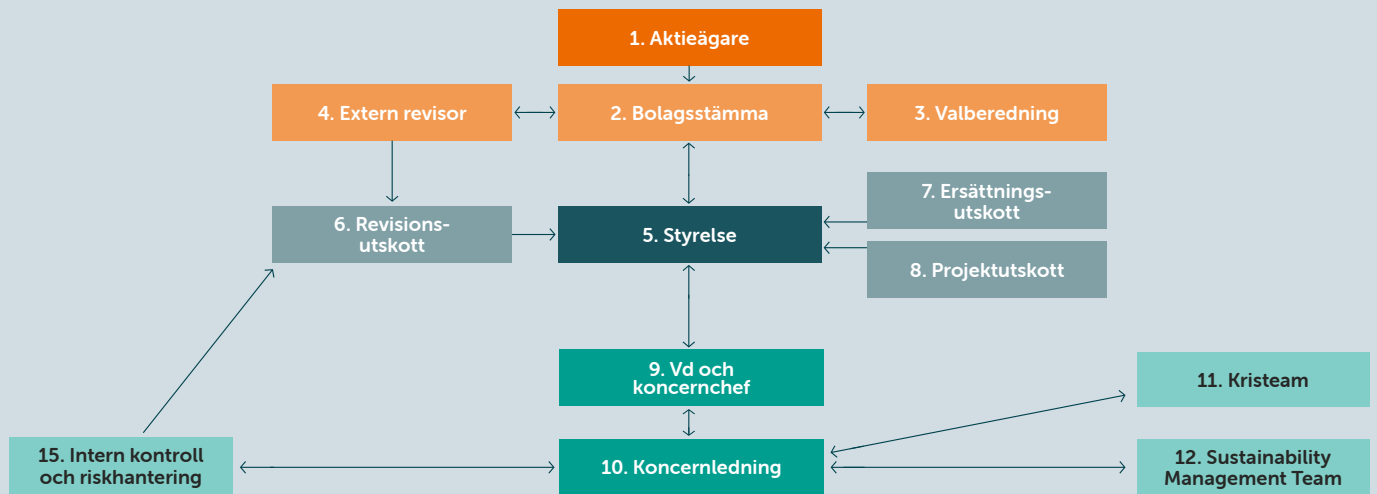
1. Aktieägare

4. Extern revisor

2. Bolagsstämma

3. Valberedning

7. Ersättningsutskott

6. Revisionsutskott

5. Styrelse

8. Projektutskott

9. Vd och koncernchef

11. Kristeam

15. Intern kontroll och riskhantering

10. Koncernledning

12. Sustainability Management Team